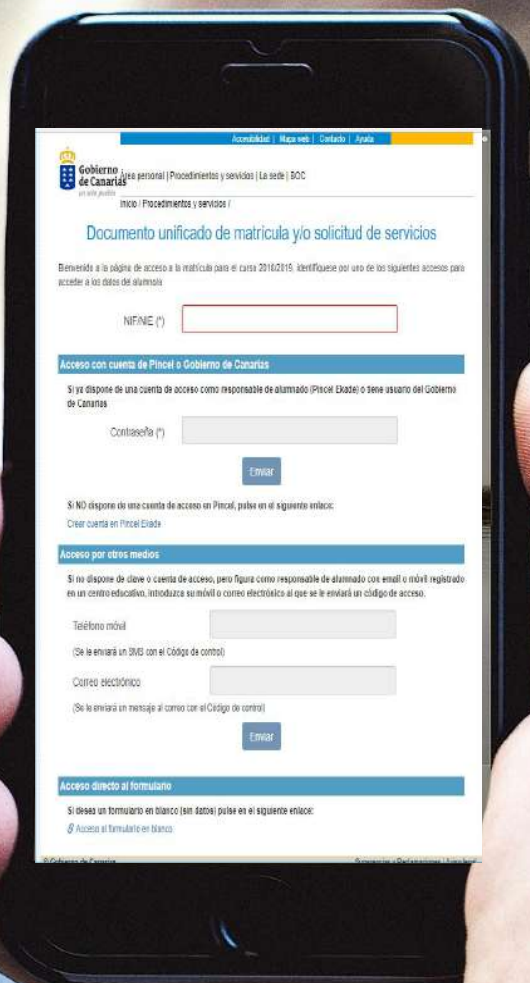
Accesibilidad | Mapa web | Contacto | Ayuda

Gobierno de Canarias Área personal | Procedimientos y servicios | La sede | BOC

Inicio / Procedimientos y servicios /

Documento unificado de matrícula y/o solicitud de servicios

Bienvenido a la página de acceso a la matrícula para el curso 2018/2019. Identifíquese por uno de los siguientes accesos para acceder a los datos de alumnado

NIF/NIE (*)

Acceso con cuenta de Pincel o Gobierno de Canarias

Si ya dispone de una cuenta de acceso como responsable de alumnado (Pincel Ekade) o tiene usuario del Gobierno de Canarias

Contraseña (*)

Enviar

Si NO dispone de una cuenta de acceso en Pincel, pulse en el siguiente enlace:

Crear cuenta en Pincel Ekade

Acceso por otros medios

Si no dispone de clave o cuenta de acceso, pero figura como responsable de alumnado con email o móvil registrado en un centro educativo, introduzca su móvil o correo electrónico al que se le enviará un código de acceso.

Teléfono móvil

(Se le enviará un SMS con el Código de control)

Correo electrónico

(Se le enviará un mensaje al correo con el Código de control)

Enviar

Acceso directo al formulario

Si desea un formulario en blanco (sin datos) pulse en el siguiente enlace:

Acceso al formulario en blanco

© Gobierno de Canarias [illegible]